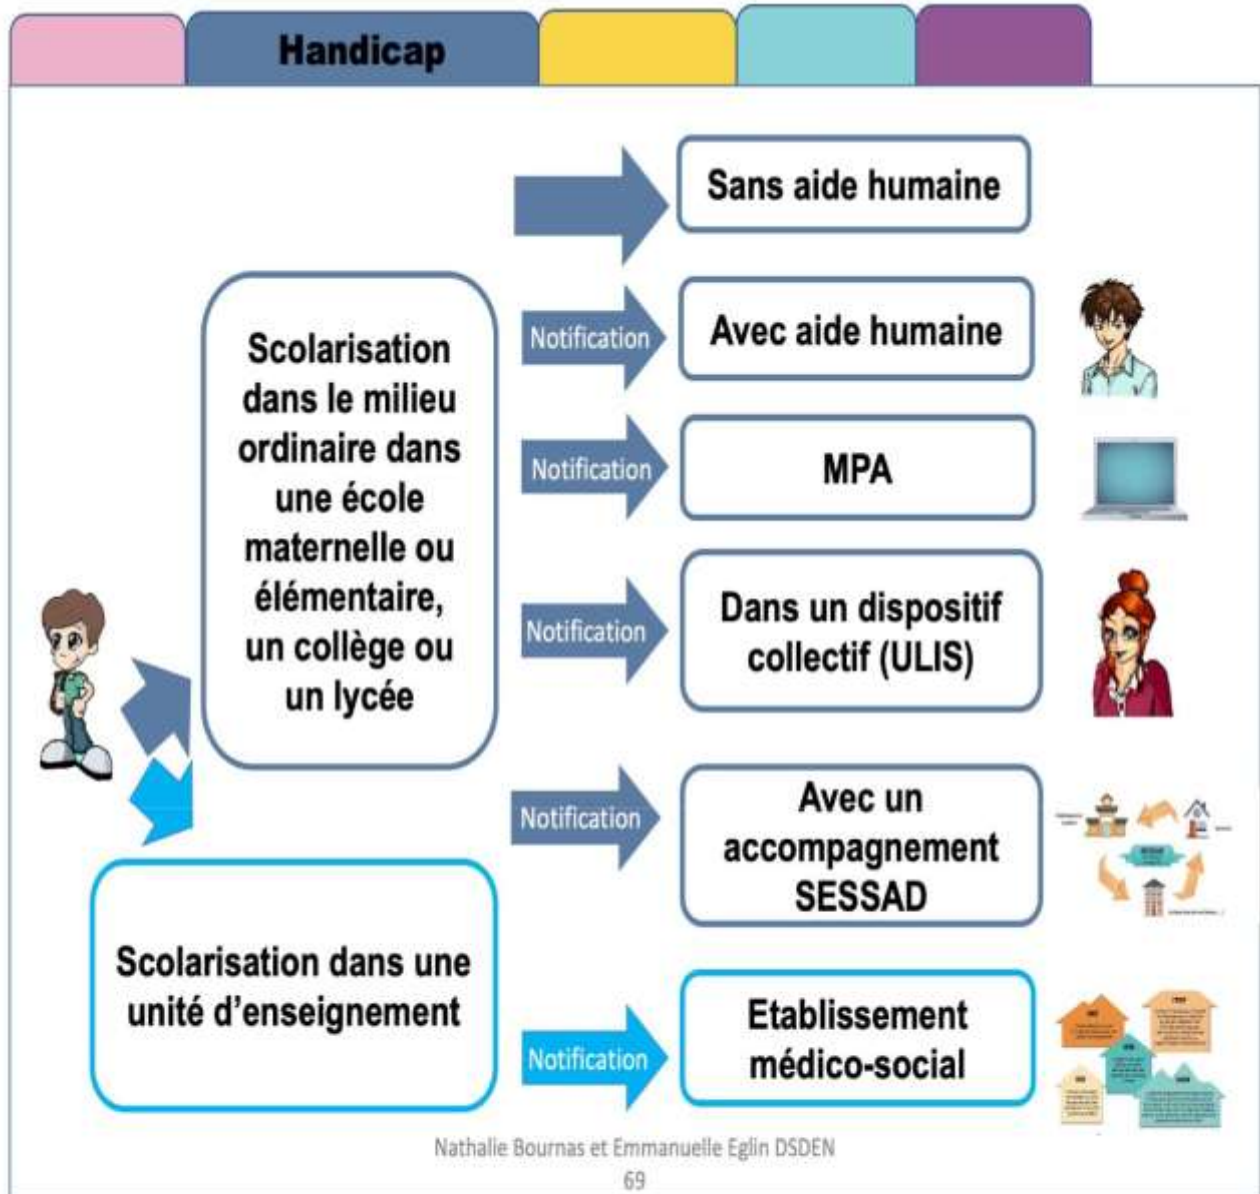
Handicap

Scolarisation dans le milieu ordinaire dans une école maternelle ou élémentaire, un collège ou un lycée

Sans aide humaine

Notification

Avec aide humaine

Notification

MPA

Notification

Dans un dispositif collectif (ULIS)

Notification

Avec un accompagnement SESSAD

Scolarisation dans une unité d'enseignement

Notification

Etablissement médico-social

Nathalie Bournas et Emmanuelle Eglin DSDEN
69